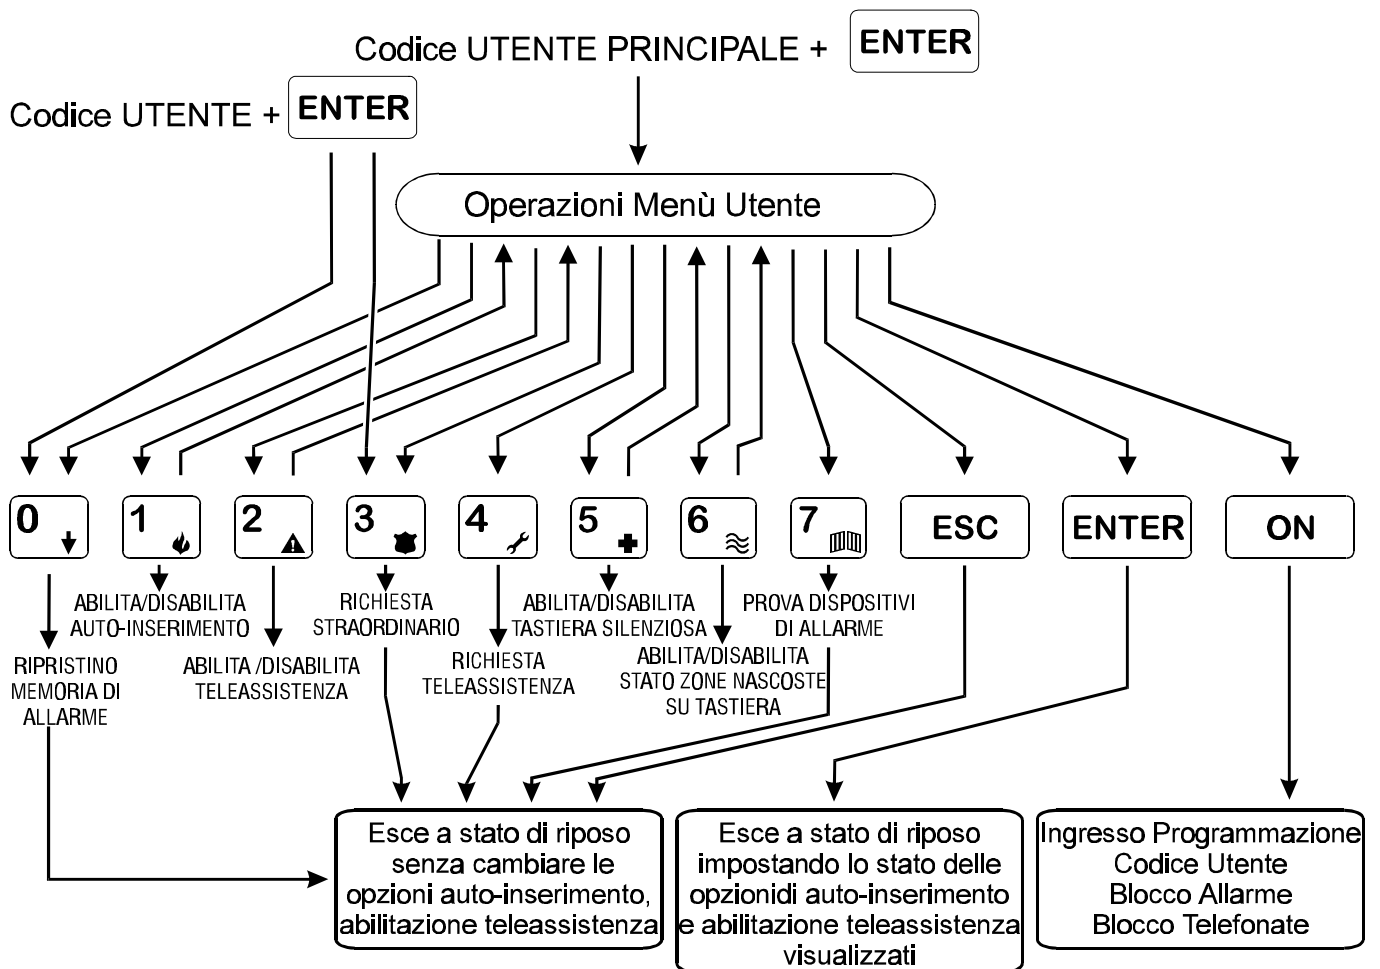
Codice UTENTE PRINCIPALE + ENTER

Codice UTENTE + ENTER

Operazioni Menù Utente

0 1 2 3 4 5 6 7 ESC ENTER ON

ABILITA/DISABILITA AUTO-INSERIMENTO

RICHIESTA STRAORDINARIO

ABILITA/DISABILITA TASTIERA SILENZIOSA

PROVA DISPOSITIVI DI ALLARME

RIPRISTINO MEMORIA DI ALLARME

ABILITA /DISABILITA TELEASSISTENZA

RICHIESTA TELEASSISTENZA

ABILITA/DISABILITA STATO ZONE NASCOSTE SU TASTIERA

Esce a stato di riposo senza cambiare le opzioni auto-inserimento, abilitazione teleassistenza

Esce a stato di riposo impostando lo stato delle opzionidi auto-inserimento e abilitazione teleassistenza visualizzati

Ingresso Programmazione Codice Utente Blocco Allarme Blocco Telefonate